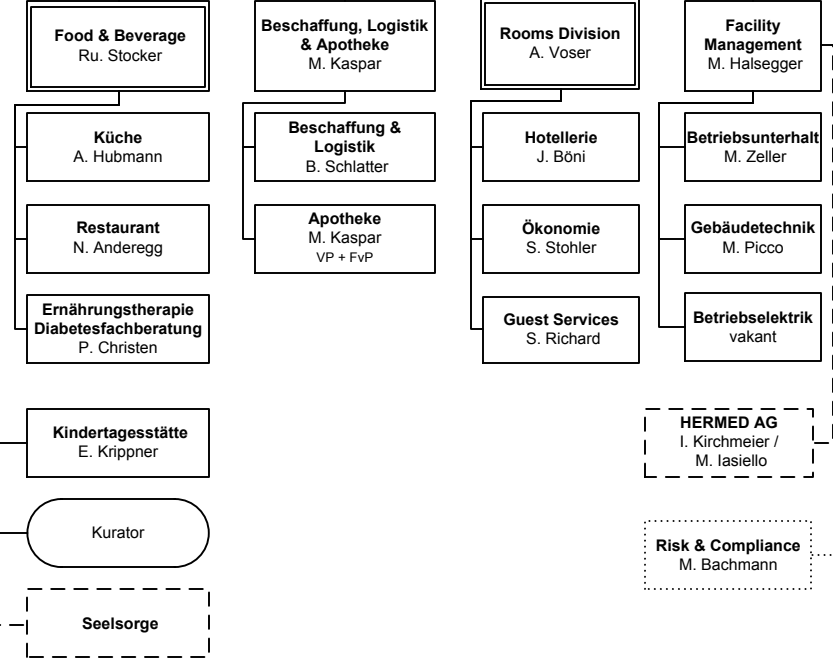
**Food & Beverage**
Ru. Stocker

**Küche**
A. Hubmann

**Restaurant**
N. Anderegg

**Ernährungstherapie Diabetesfachberatung**
P. Christen

**Beschaffung, Logistik & Apotheke**
M. Kaspar

**Beschaffung & Logistik**
B. Schlatter

**Apotheke**
M. Kaspar
VP + FvP

**Rooms Division**
A. Voser

**Hotellerie**
J. Böni

**Ökonomie**
S. Stohler

**Guest Services**
S. Richard

**Facility Management**
M. Halsegger

**Betriebsunterhalt**
M. Zeller

**Gebäudetechnik**
M. Picco

**Betriebselektrik**
vakant

**Kindertagesstätte**
E. Krippner

Kurator

**Seelsorge**

**HERMED AG**
I. Kirchmeier /
M. Iasiello

**Risk & Compliance**
M. Bachmann